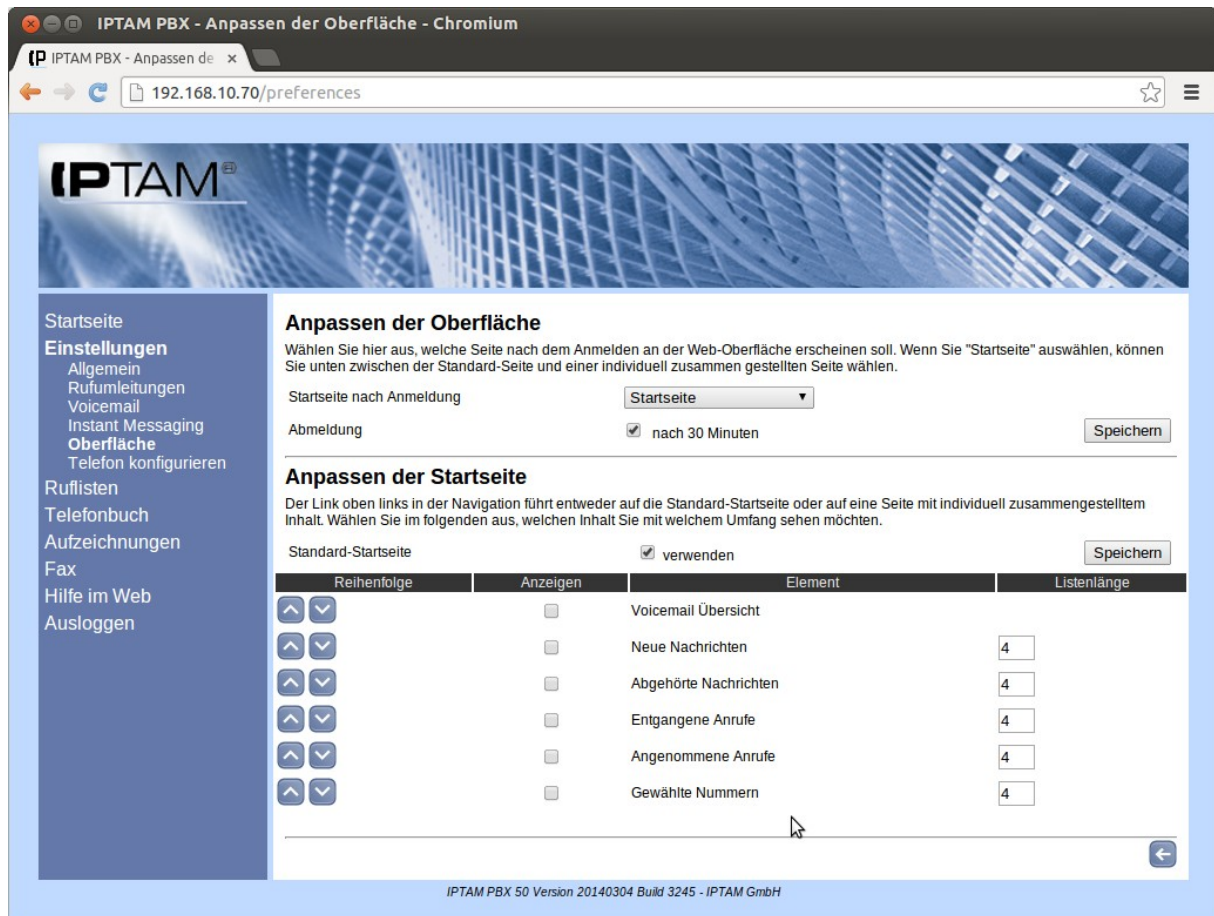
IPTAM PBX - Anpassen der Oberfläche - Chromium

IPTAM PBX - Anpassen de ×

192.168.10.70/preferences

IPTAM

Startseite
Einstellungen
Allgemein
Rufumleitungen
Voicemail
Instant Messaging
Oberfläche
Telefon konfigurieren
Ruflisten
Telefonbuch
Aufzeichnungen
Fax
Hilfe im Web
Ausloggen

Anpassen der Oberfläche

Wählen Sie hier aus, welche Seite nach dem Anmelden an der Web-Oberfläche erscheinen soll. Wenn Sie "Startseite" auswählen, können Sie unten zwischen der Standard-Seite und einer individuell zusammen gestellten Seite wählen.

Startseite nach Anmeldung Startseite

Abmeldung nach 30 Minuten Speichern

Anpassen der Startseite

Der Link oben links in der Navigation führt entweder auf die Standard-Startseite oder auf eine Seite mit individuell zusammengestelltem Inhalt. Wählen Sie im folgenden aus, welchen Inhalt Sie mit welchem Umfang sehen möchten.

Standard-Startseite verwenden Speichern

| Reihenfolge | Anzeigen | Element | Listenlänge |
|---|---|---|---|
| | | Voicemail Übersicht | |
| | | Neue Nachrichten | 4 |
| | | Abgehörte Nachrichten | 4 |
| | | Entgangene Anrufe | 4 |
| | | Angenommene Anrufe | 4 |
| | | Gewählte Nummern | 4 |

IPTAM PBX 50 Version 20140304 Build 3245 - IPTAM GmbH